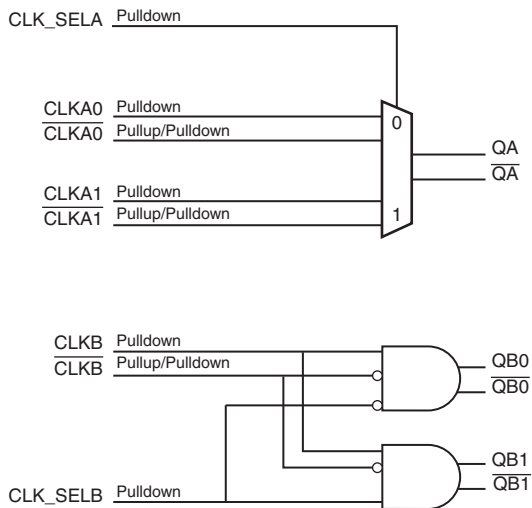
CLK_SELA Pulldown

CLKA0 Pulldown
$\overline{CLKA0}$ Pullup/Pulldown

0

QA
$\overline{QA}$

CLKA1 Pulldown
$\overline{CLKA1}$ Pullup/Pulldown

1

CLKB Pulldown
$\overline{CLKB}$ Pullup/Pulldown

QB0
$\overline{QB0}$

QB1
$\overline{QB1}$

CLK_SELB Pulldown